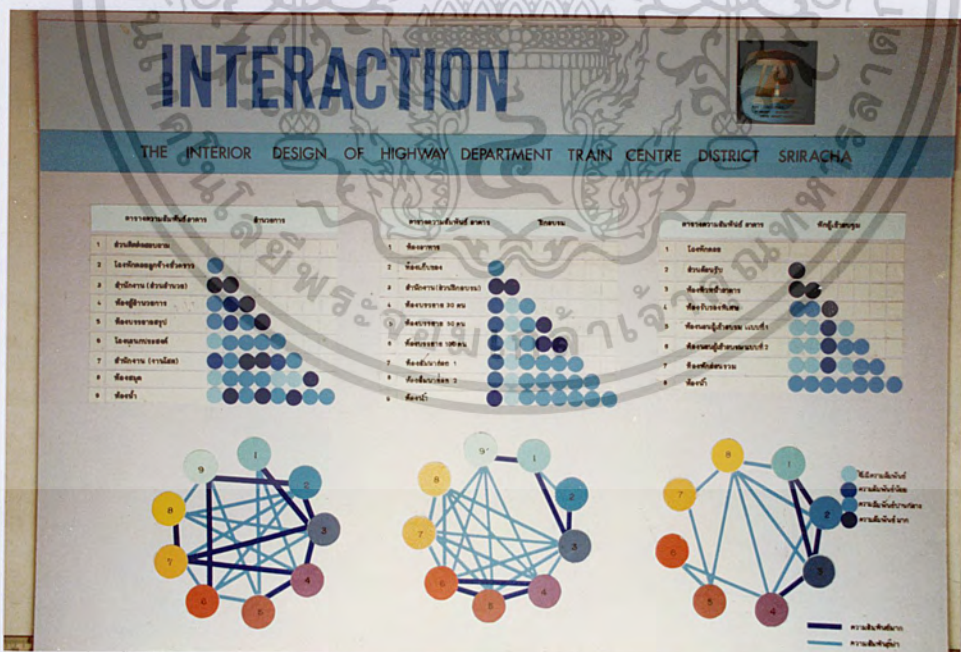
INTERACTION

THE INTERIOR DESIGN OF HIGHWAY DEPARTMENT TRAIN CENTRE DISTRICT SRIRACHA

| ตารางความสัมพันธ์ อาคาร | สำนักงาน |
|---|---|
| 1 | ส่วนติดต่อสอบถาม |
| 2 | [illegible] |
| 3 | สำนักงาน (ส่วนสำนักงาน) |
| 4 | ห้องผู้อำนวยการ |
| 5 | ห้องประชุม |
| 6 | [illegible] |
| 7 | สำนักงาน |
| 8 | ห้องสมุด |
| 9 | ห้องน้ำ |

| ตารางความสัมพันธ์ อาคาร | ฝึกอบรม |
|---|---|
| 1 | ห้องอาหาร |
| 2 | ห้องเก็บของ |
| 3 | สำนักงาน (ส่วนฝึกอบรม) |
| 4 | ห้องประชุม 30 คน |
| 5 | ห้องประชุม 50 คน |
| 6 | ห้องประชุม 100 คน |
| 7 | ห้องสัมมนาย่อย 1 |
| 8 | ห้องสัมมนาย่อย 2 |
| 9 | ห้องน้ำ |

| ตารางความสัมพันธ์ อาคาร | ที่พักผู้เข้าอบรม |
|---|---|
| 1 | ล็อบบี้ |
| 2 | ส่วนต้อนรับ |
| 3 | ห้องพักเจ้าหน้าที่ |
| 4 | ห้องรับรองพิเศษ |
| 5 | ห้องพักผู้เข้าอบรม แบบที่ 1 |
| 6 | ห้องพักผู้เข้าอบรม แบบที่ 2 |
| 7 | ห้องพักผ่อนรวม |
| 8 | ห้องน้ำ |

9 1 2 3 4 5 6 7 8

9 1 2 3 4 5 6 7 8

8 1 2 3 4 5 6 7

ไม่มีความสัมพันธ์
ความสัมพันธ์น้อย
ความสัมพันธ์ปานกลาง
ความสัมพันธ์มาก

ความสัมพันธ์มาก
ความสัมพันธ์น้อย